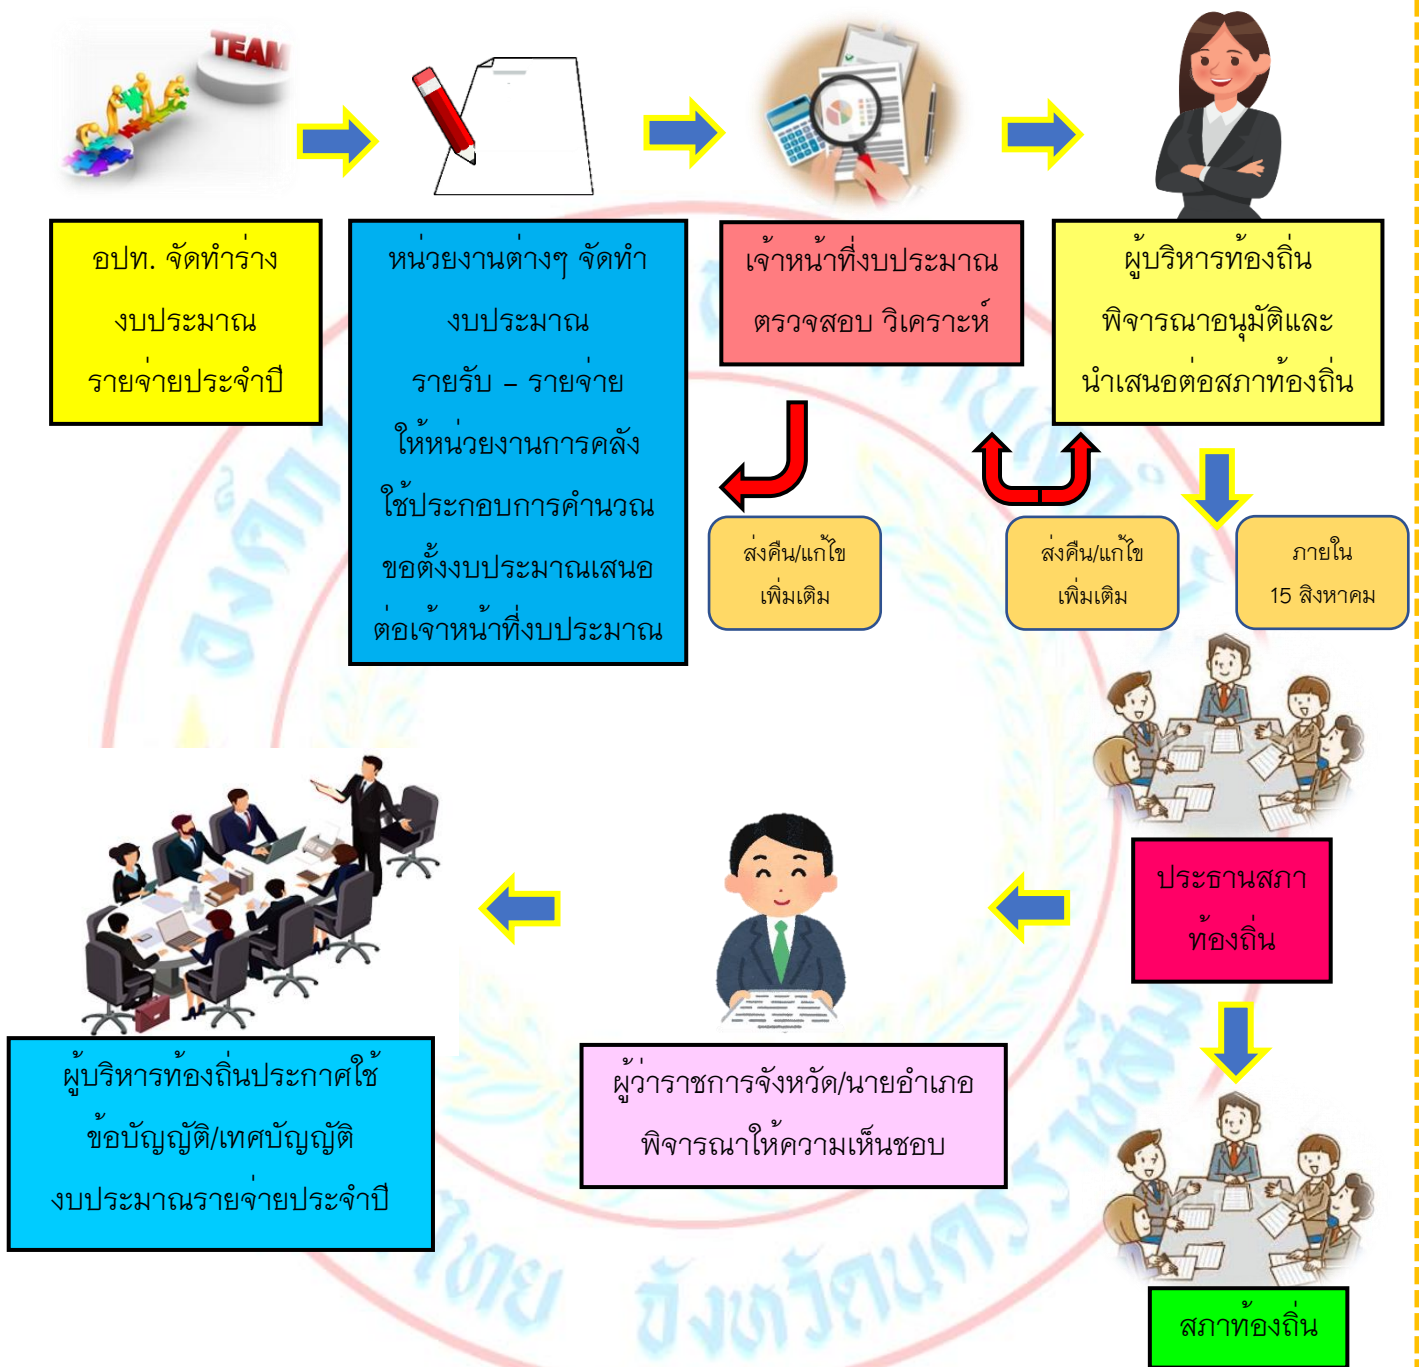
TEAM

อปท. จัดทำร่าง งบประมาณ รายจ่ายประจำปี

หน่วยงานต่างๆ จัดทำ งบประมาณ รายรับ – รายจ่าย ให้หน่วยงานการคลัง ใช้ประกอบการคำนวณ ขอตั้งงบประมาณเสนอ ต่อเจ้าหน้าที่งบประมาณ

เจ้าหน้าที่งบประมาณ ตรวจสอบ วิเคราะห์

ผู้บริหารท้องถิ่น พิจารณาอนุมัติและ นำเสนอต่อสภาท้องถิ่น

ส่งคืน/แก้ไข เพิ่มเติม

ส่งคืน/แก้ไข เพิ่มเติม

ภายใน 15 สิงหาคม

ประธานสภา ท้องถิ่น

สภาท้องถิ่น

ผู้ว่าราชการจังหวัด/นายอำเภอ พิจารณาให้ความเห็นชอบ

ผู้บริหารท้องถิ่นประกาศใช้ ข้อบัญญัติ/เทศบัญญัติ งบประมาณรายจ่ายประจำปี